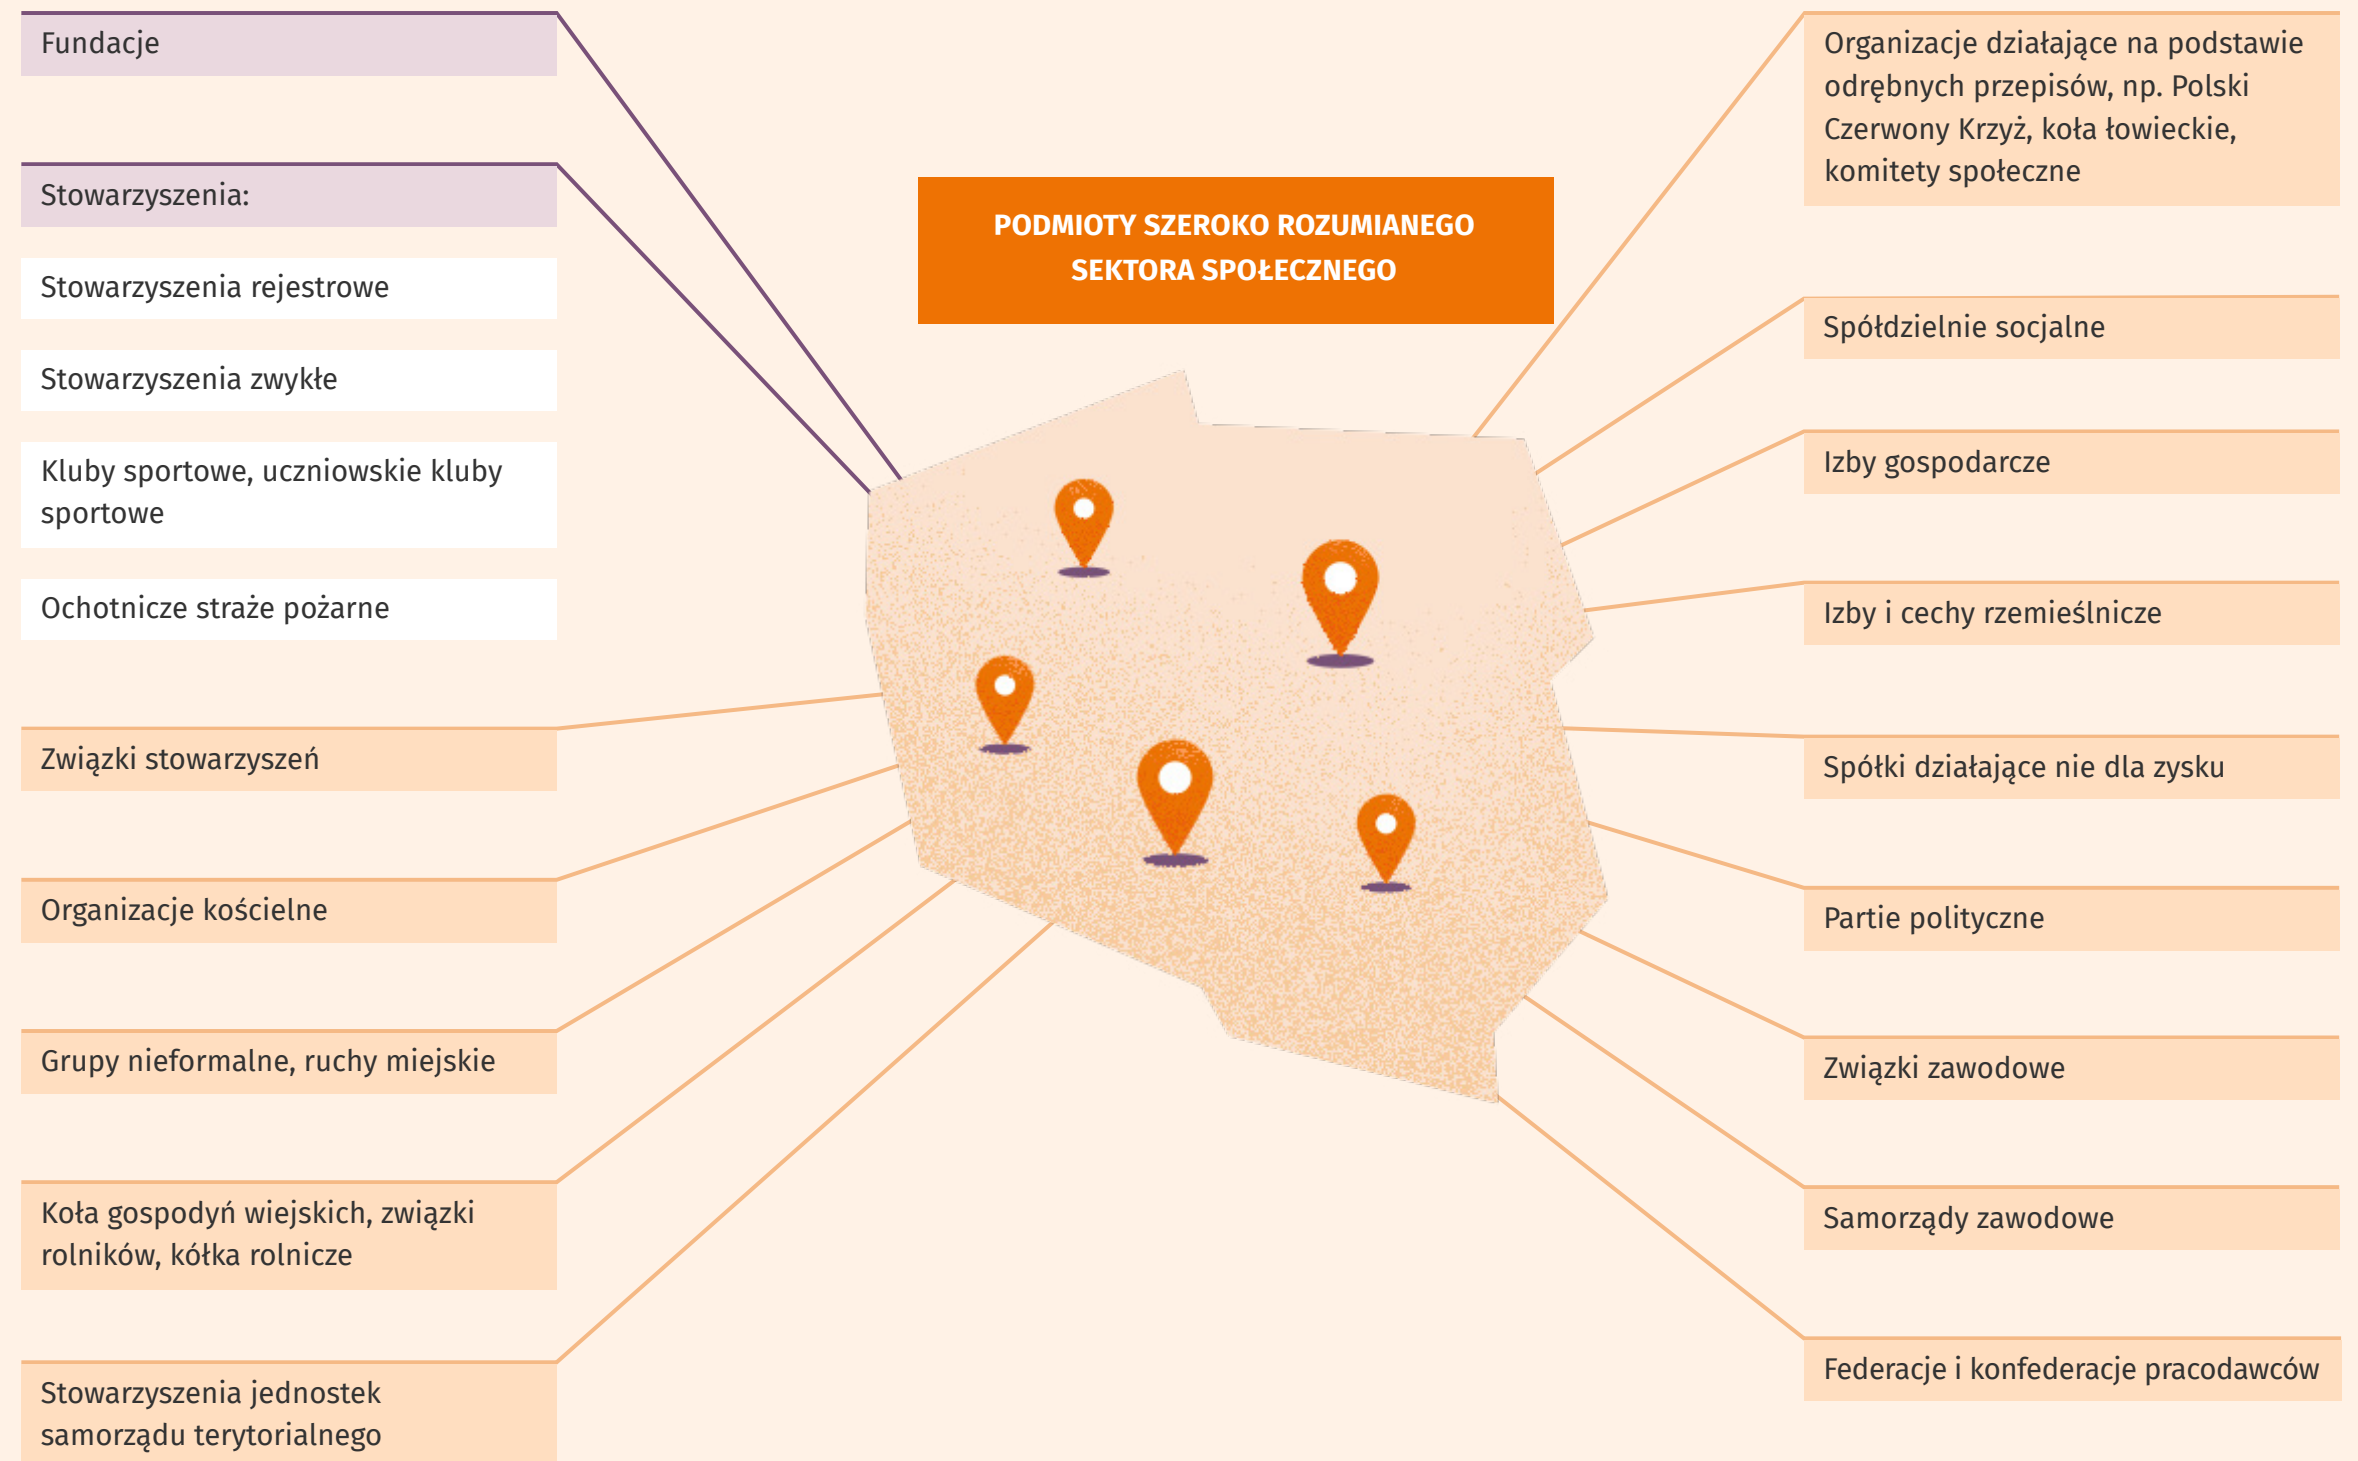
PODMIOTY SZEROKO ROZUMIANEGO SEKTORA SPOŁECZNEGO

Fundacje

Stowarzyszenia:

Stowarzyszenia rejestrowe

Stowarzyszenia zwykłe

Kluby sportowe, uczniowskie kluby sportowe

Ochotnicze straże pożarne

Związki stowarzyszeń

Organizacje kościelne

Grupy nieformalne, ruchy miejskie

Koła gospodyń wiejskich, związki rolników, kółka rolnicze

Stowarzyszenia jednostek samorządu terytorialnego

Organizacje działające na podstawie odrębnych przepisów, np. Polski Czerwony Krzyż, koła łowieckie, komitety społeczne

Spółdzielnie socjalne

Izby gospodarcze

Izby i cechy rzemieślnicze

Spółki działające nie dla zysku

Partie polityczne

Związki zawodowe

Samorządy zawodowe

Federacje i konfederacje pracodawców